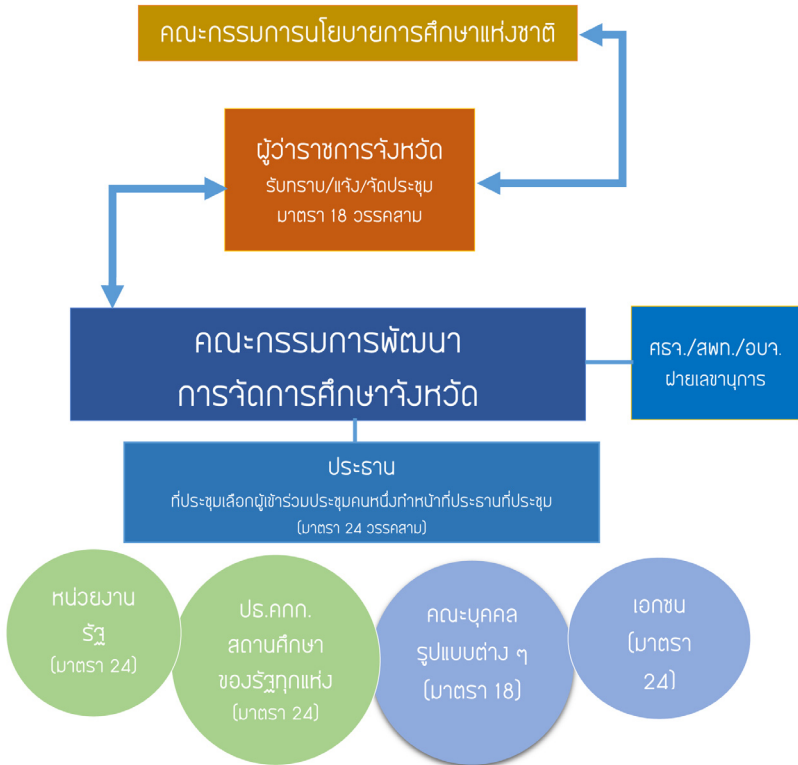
คณะกรรมการนโยบายการศึกษาแห่งชาติ

ผู้ว่าราชการจังหวัด
รับทราบ/แจ้ง/จัดประชุม
มาตรา 18 วรรคสาม

คณะกรรมการพัฒนา
การจัดการศึกษาจังหวัด

ศธจ./สพท./อบจ.
ฝ่ายเลขานุการ

ประธาน
ที่ประชุมเลือกผู้เข้าร่วมประชุมคนหนึ่งทำหน้าที่ประธานที่ประชุม
(มาตรา 24 วรรคสาม)

หน่วยงานรัฐ
(มาตรา 24)

ปธ.คกก.
สถานศึกษา
ของรัฐทุกแห่ง
(มาตรา 24)

คณะบุคคล
รูปแบบต่าง ๆ
(มาตรา 18)

เอกชน
(มาตรา
24)